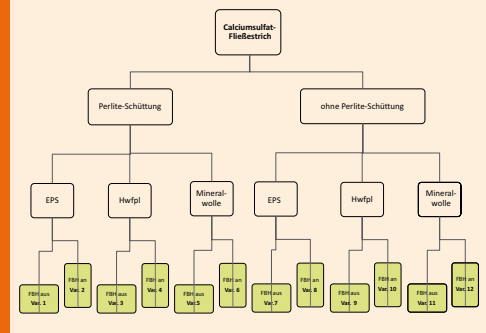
Calciumsulfat-Fließestrich

Perlite-Schüttung

ohne Perlite-Schüttung

EPS

Hwfpl

Mineral-wolle

EPS

Hwfpl

Mineral-wolle

FBH aus Var. 1

FBH an Var. 2

FBH aus Var. 3

FBH an Var. 4

FBH aus Var. 5

FBH an Var. 6

FBH aus Var. 7

FBH an Var. 8

FBH aus Var. 9

FBH an Var. 10

FBH aus Var. 11

FBH an Var. 12